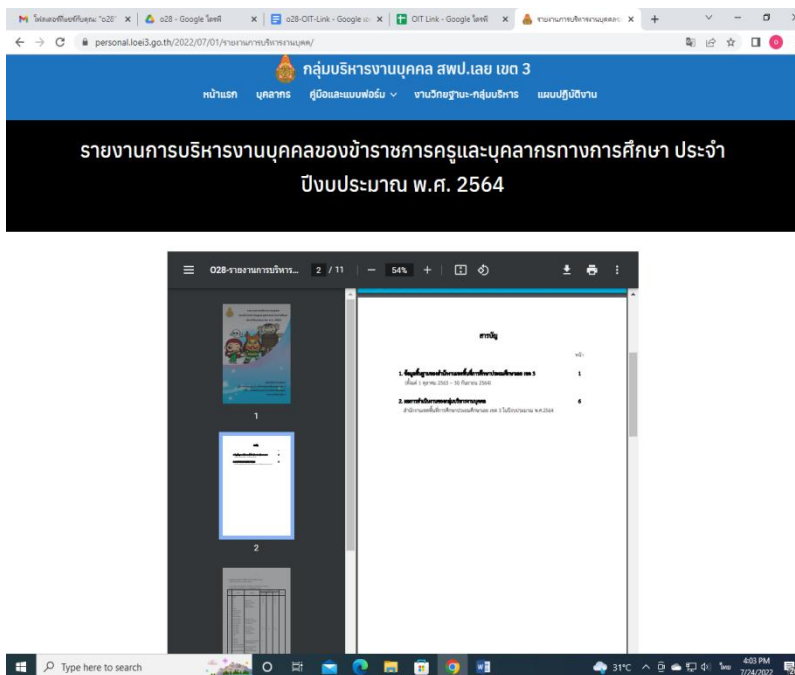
M โฟลเดอร์ที่แชร์กับคุณ "o28" × | o28 - Google ไดรฟ์ × | o28-OIT-Link - Google ชี × | OIT Link - Google ไดรฟ์ × | รายงานการบริหารงานบุคคลข × | +

personal.loei3.go.th/2022/07/01/รายงานการบริหารงานบุคล/

กลุ่มบริหารงานบุคคล สพป.เลย เขต 3

หน้าแรก บุคลากร คู่มือและแบบฟอร์ม งานวิทยฐานะ-กลุ่มบริหาร แผนปฏิบัติงาน

รายงานการบริหารงานบุคคลของข้าราชการครูและบุคลากรทางการศึกษา ประจำปีงบประมาณ พ.ศ. 2564

O28-รายงานการบริหาร... 2 / 11 — 54% +

1

2

สารบัญ

หน้า

1. ข้อมูลพื้นฐานของสำนักงานเขตพื้นที่การศึกษาประถมศึกษาเลย เขต 3 1

(ข้อมูล ณ 1 ตุลาคม 2563 – 30 กันยายน 2564)

2. ผลการดำเนินงานของกลุ่มบริหารงานบุคคล 6

สำนักงานเขตพื้นที่การศึกษาประถมศึกษาเลย เขต 3 ในปีงบประมาณ พ.ศ.2564

Type here to search

31°C

ไทย

4:03 PM
7/24/2022